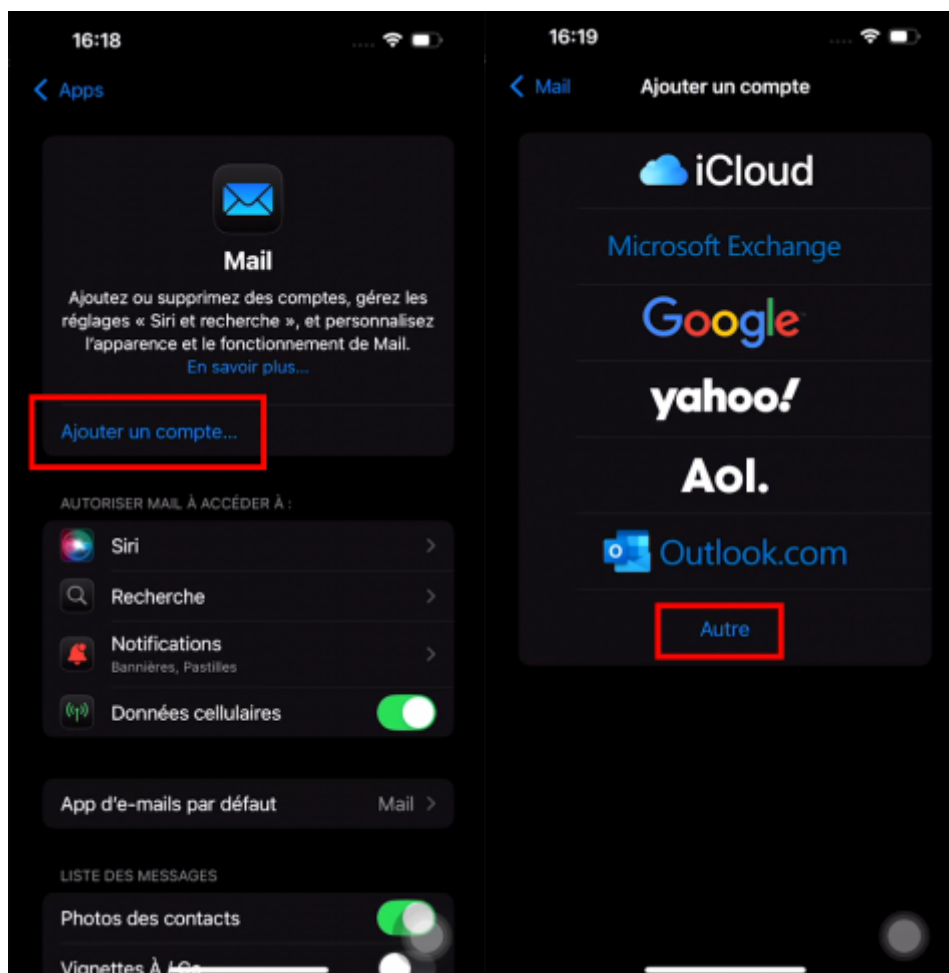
16:18

Apps

Mail

Ajoutez ou supprimez des comptes, gérez les réglages « Siri et recherche », et personnalisez l'apparence et le fonctionnement de Mail.
En savoir plus...

Ajouter un compte...

AUTORISER MAIL À ACCÉDER À :

Siri

Recherche

Notifications
Bannières, Pastilles

Données cellulaires

App d'e-mails par défaut Mail

LISTE DES MESSAGES

Photos des contacts

Vignettes À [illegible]

16:19

Mail

Ajouter un compte

iCloud

Microsoft Exchange

Google

yahoo!

Aol.

Outlook.com

Autre